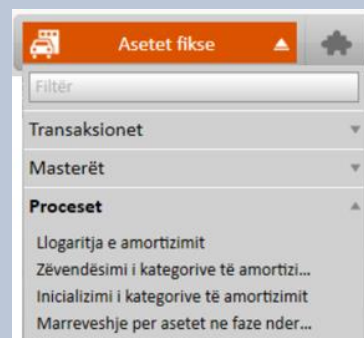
Asetet fikse

Filtër

Transaksionet

Masterët

Proceset

Llogaritja e amortizimit

Zëvendësimi i kategorive të amortizi...

Inicializimi i kategorive të amortizimit

Marreveshje per asetet ne faze nder...